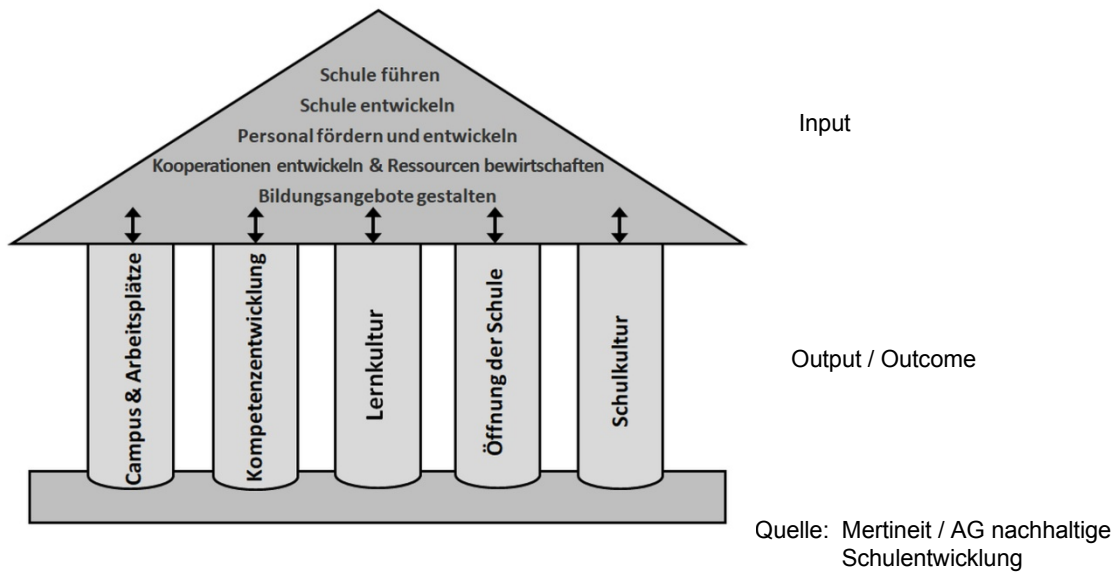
Schule führen
Schule entwickeln
Personal fördern und entwickeln
Kooperationen entwickeln & Ressourcen bewirtschaften
Bildungsangebote gestalten

Input

Campus & Arbeitsplätze

Kompetenzentwicklung

Lernkultur

Öffnung der Schule

Schulkultur

Output / Outcome

Quelle: Mertineit / AG nachhaltige Schulentwicklung